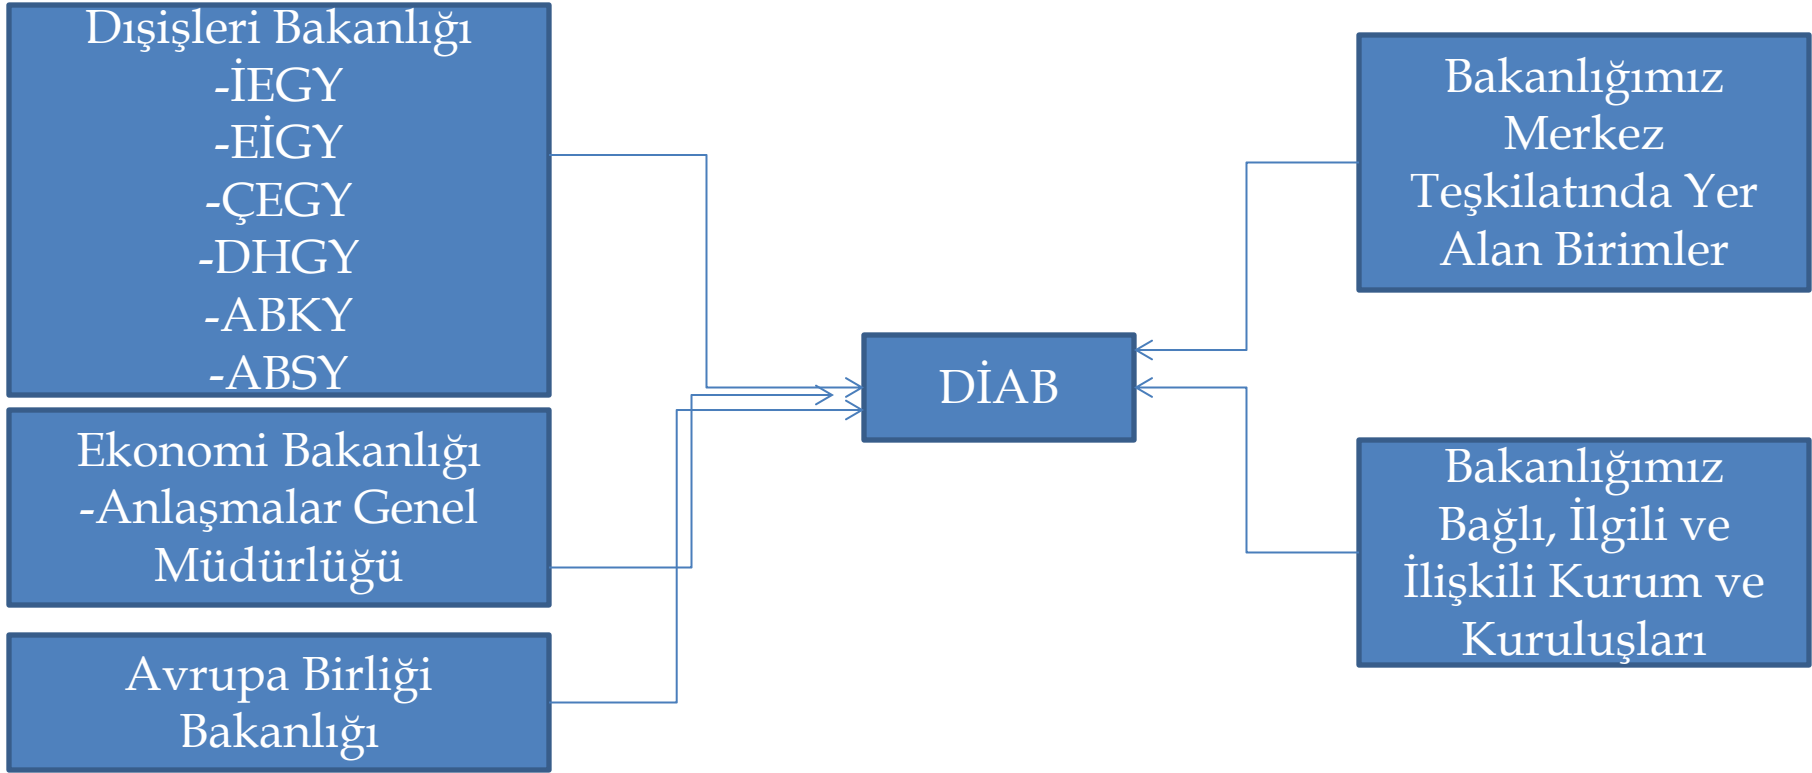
Dışişleri Bakanlığı
-İEGY
-EİGY
-ÇEGY
-DHGY
-ABKY
-ABSY

Ekonomi Bakanlığı
-Anlaşmalar Genel Müdürlüğü

Avrupa Birliği Bakanlığı

DİAB

Bakanlığımız Merkez Teşkilatında Yer Alan Birimler

Bakanlığımız Bağlı, İlgili ve İlişkili Kurum ve Kuruluşları